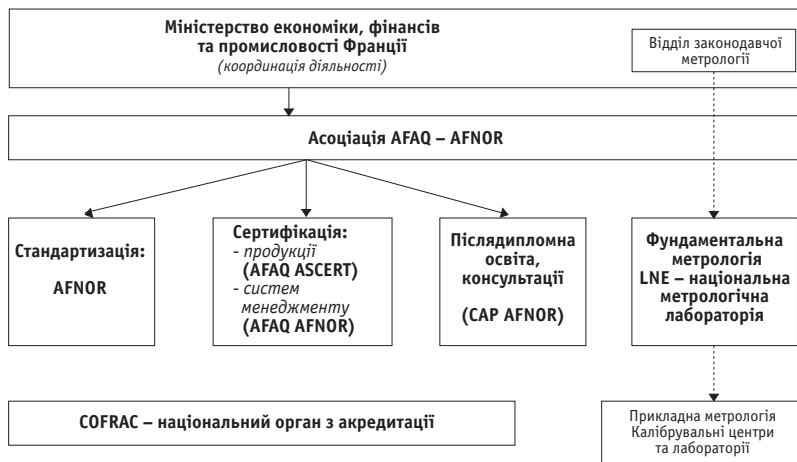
Міністерство економіки, фінансів та промисловості Франції
(координація діяльності)

Відділ законодавчої метрології

Асоціація AFAQ – AFNOR

Стандартизація:

AFNOR

Сертифікація:
- продукції
(AFAQ ASCERT)
- систем менеджменту
(AFAQ AFNOR)

Післядипломна освіта, консультації

(CAP AFNOR)

Фундаментальна метрологія
LNE – національна метрологічна лабораторія

COFRAC – національний орган з акредитації

Прикладна метрологія
Калібрувальні центри та лабораторії